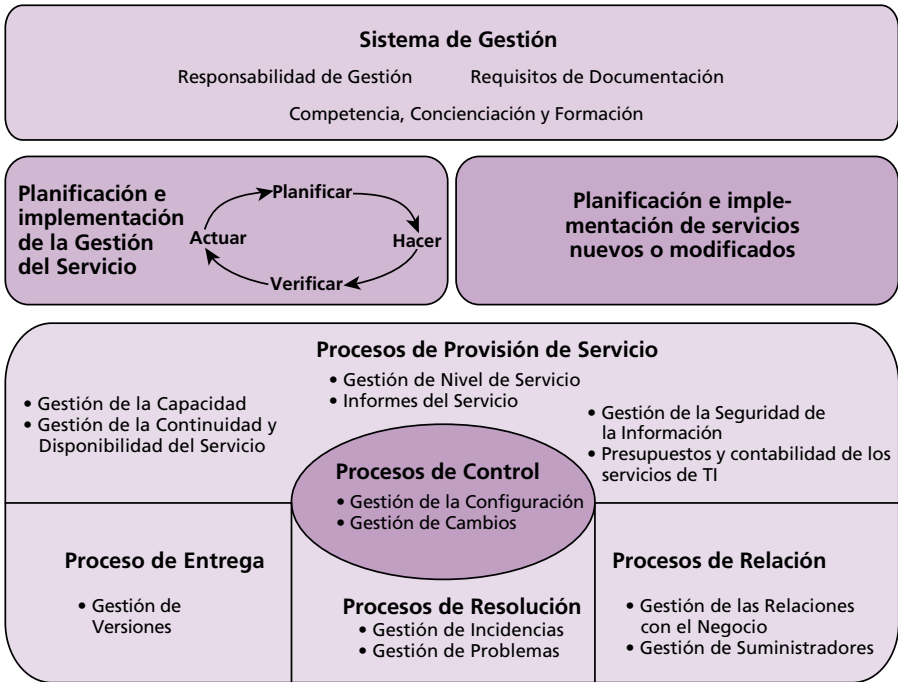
Sistema de Gestión

Responsabilidad de Gestión Requisitos de Documentación

Competencia, Concienciación y Formación

Planificación e implementación de la Gestión del Servicio

Planificar

Hacer

Verificar

Actuar

Planificación e implementación de servicios nuevos o modificados

Procesos de Provisión de Servicio

• Gestión de Nivel de Servicio
• Informes del Servicio

• Gestión de la Capacidad
• Gestión de la Continuidad y Disponibilidad del Servicio

• Gestión de la Seguridad de la Información
• Presupuestos y contabilidad de los servicios de TI

Procesos de Control

• Gestión de la Configuración
• Gestión de Cambios

Proceso de Entrega

• Gestión de Versiones

Procesos de Resolución

• Gestión de Incidencias
• Gestión de Problemas

Procesos de Relación

• Gestión de las Relaciones con el Negocio
• Gestión de Suministradores